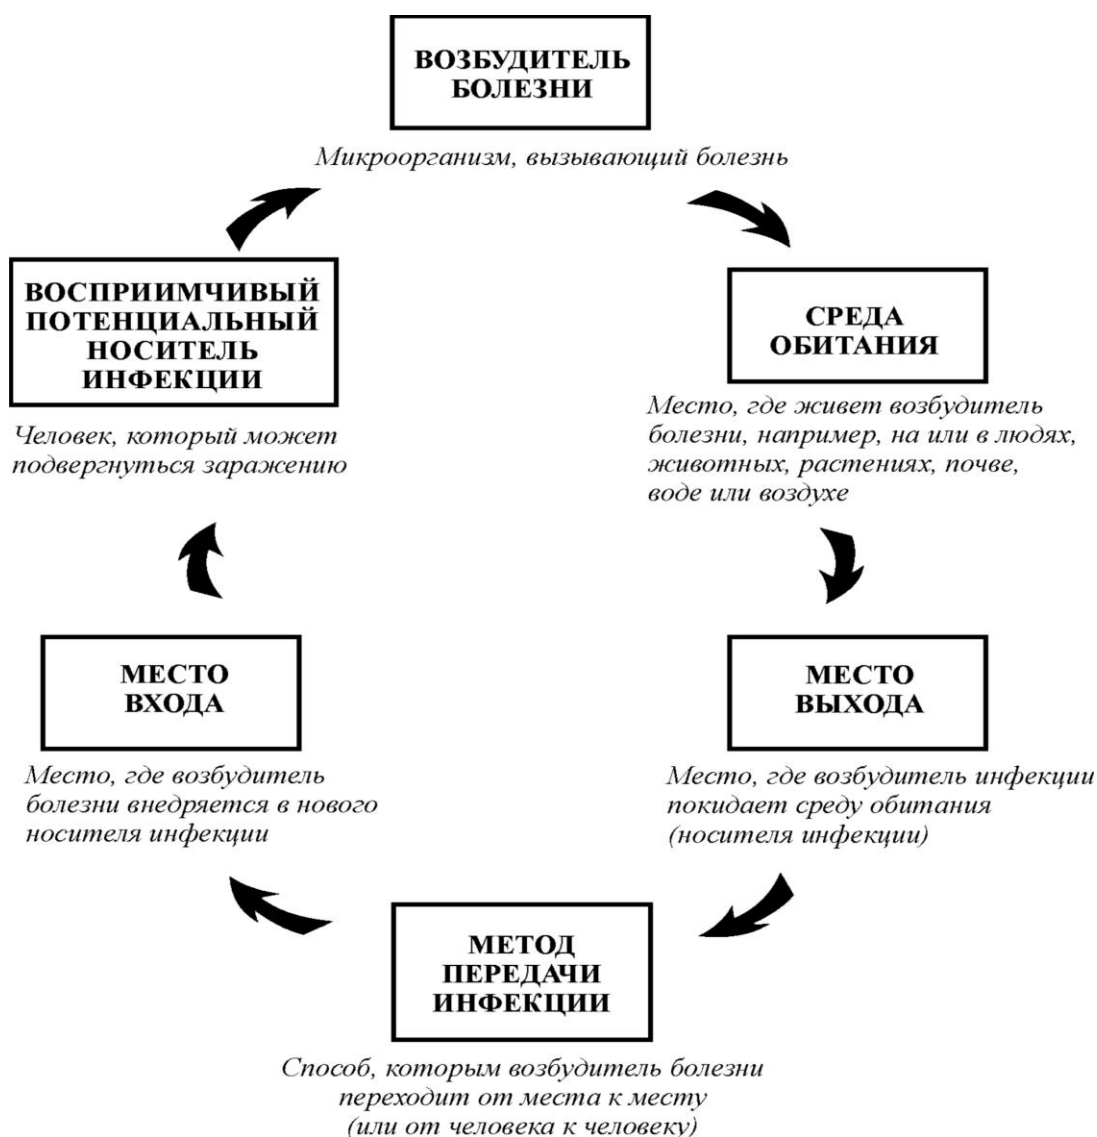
ВОЗБУДИТЕЛЬ БОЛЕЗНИ

Микроорганизм, вызывающий болезнь

СРЕДА ОБИТАНИЯ

Место, где живет возбудитель болезни, например, на или в людях, животных, растениях, почве, воде или воздухе

МЕСТО ВЫХОДА

Место, где возбудитель инфекции покидает среду обитания (носителя инфекции)

МЕТОД ПЕРЕДАЧИ ИНФЕКЦИИ

Способ, которым возбудитель болезни переходит от места к месту (или от человека к человеку)

МЕСТО ВХОДА

Место, где возбудитель болезни внедряется в нового носителя инфекции

ВОСПРИИМЧИВЫЙ ПОТЕНЦИАЛЬНЫЙ НОСИТЕЛЬ ИНФЕКЦИИ

Человек, который может подвергнуться заражению